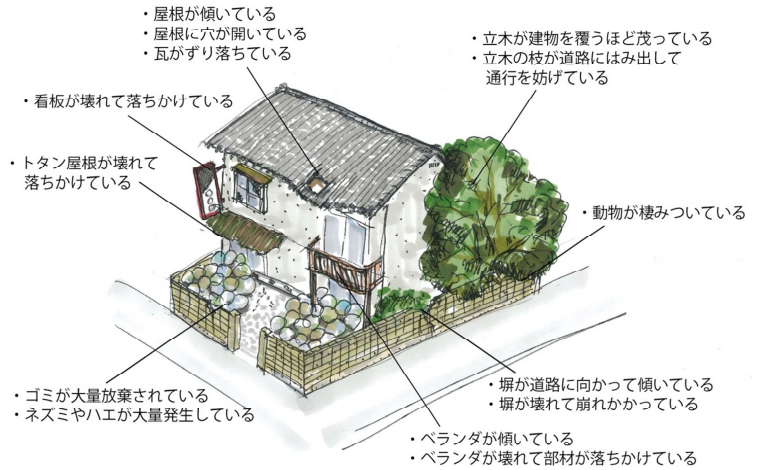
・屋根が傾いている
・屋根に穴が開いている
・瓦がずり落ちている

・立木が建物を覆うほど茂っている
・立木の枝が道路にはみ出して
通行を妨げている

・看板が壊れて落ちかけている

・トタン屋根が壊れて
落ちかけている

・動物が棲みついている

・ゴミが大量放棄されている
・ネズミやハエが大量発生している

・塀が道路に向かって傾いている
・塀が壊れて崩れかかっている

・ベランダが傾いている
・ベランダが壊れて部材が落ちかけている